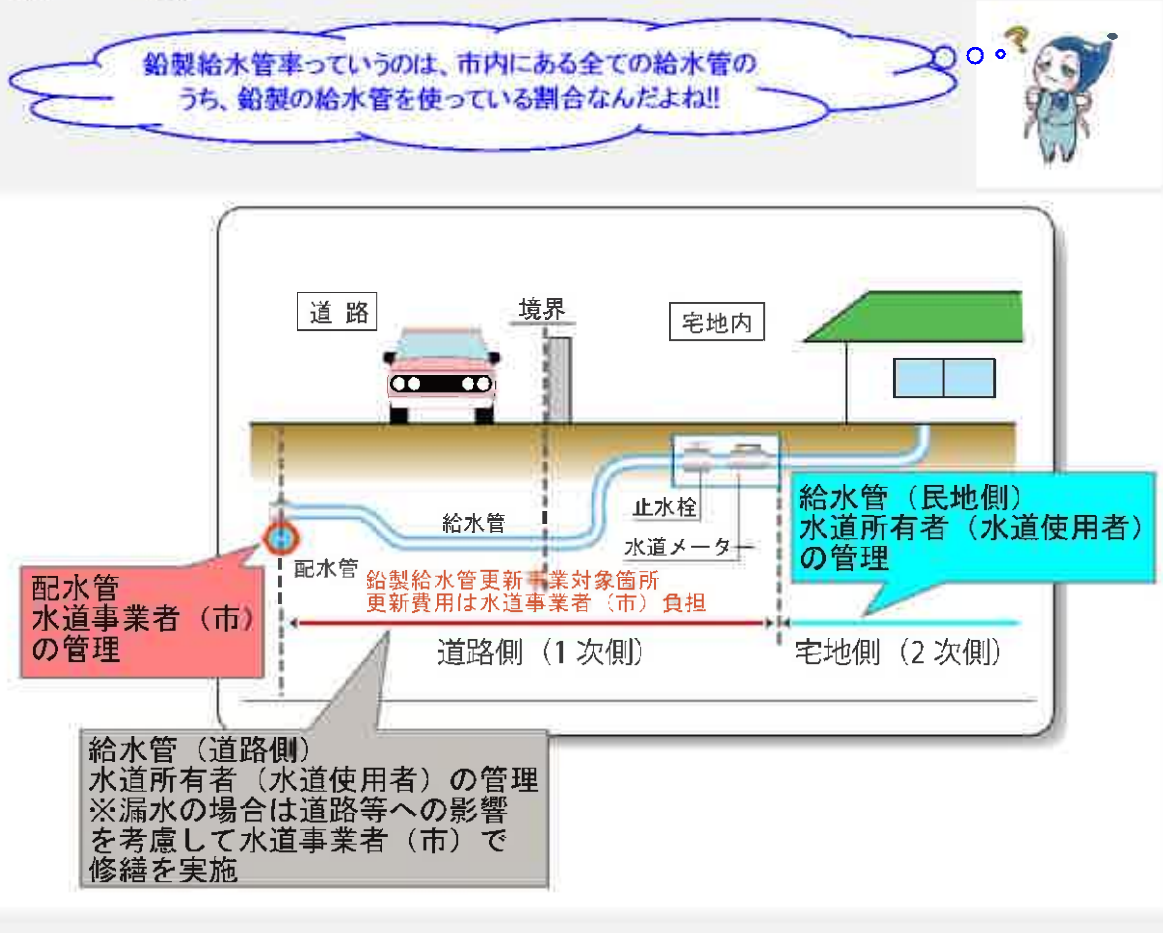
鉛製給水管率っていうのは、市内にある全ての給水管のうち、鉛製の給水管を使っている割合なんだよね!!

道路

境界

宅地内

給水管

止水栓

水道メーター

給水管（民地側）
水道所有者（水道使用者）の管理

配水管

配水管
水道事業者（市）の管理

鉛製給水管更新事業対象箇所
更新費用は水道事業者（市）負担

道路側（1次側）

宅地側（2次側）

給水管（道路側）
水道所有者（水道使用者）の管理
※漏水の場合は道路等への影響を考慮して水道事業者（市）で修繕を実施